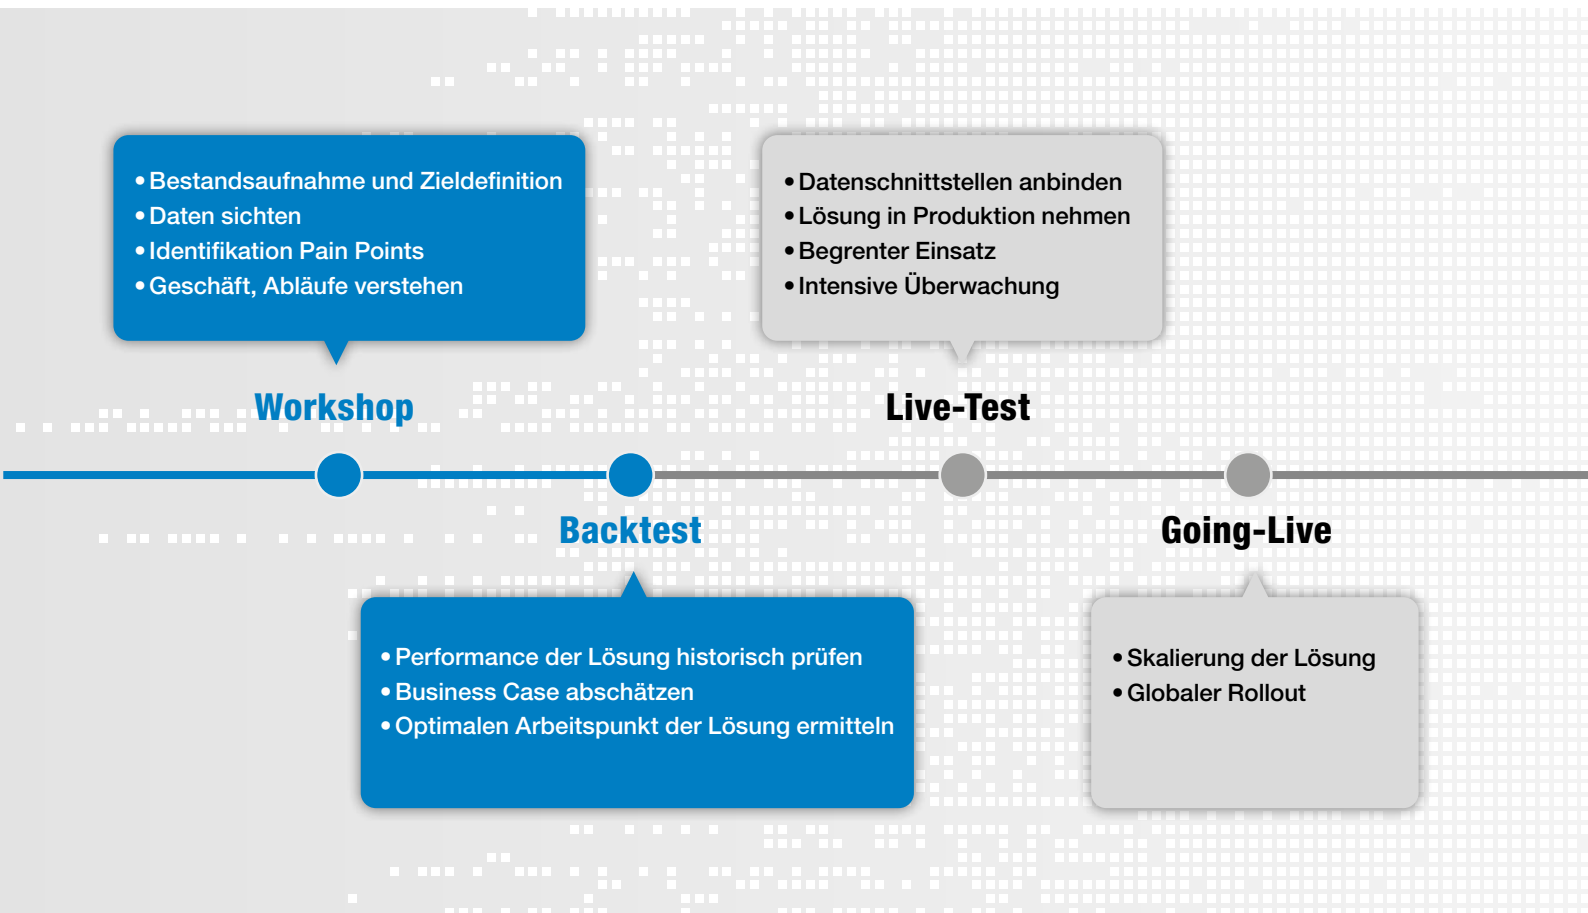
• Bestandsaufnahme und Zieldefinition
• Daten sichten
• Identifikation Pain Points
• Geschäft, Abläufe verstehen

Workshop

• Datenschnittstellen anbinden
• Lösung in Produktion nehmen
• Begrenter Einsatz
• Intensive Überwachung

Live-Test

Backtest

• Performance der Lösung historisch prüfen
• Business Case abschätzen
• Optimalen Arbeitspunkt der Lösung ermitteln

Going-Live

• Skalierung der Lösung
• Globaler Rollout